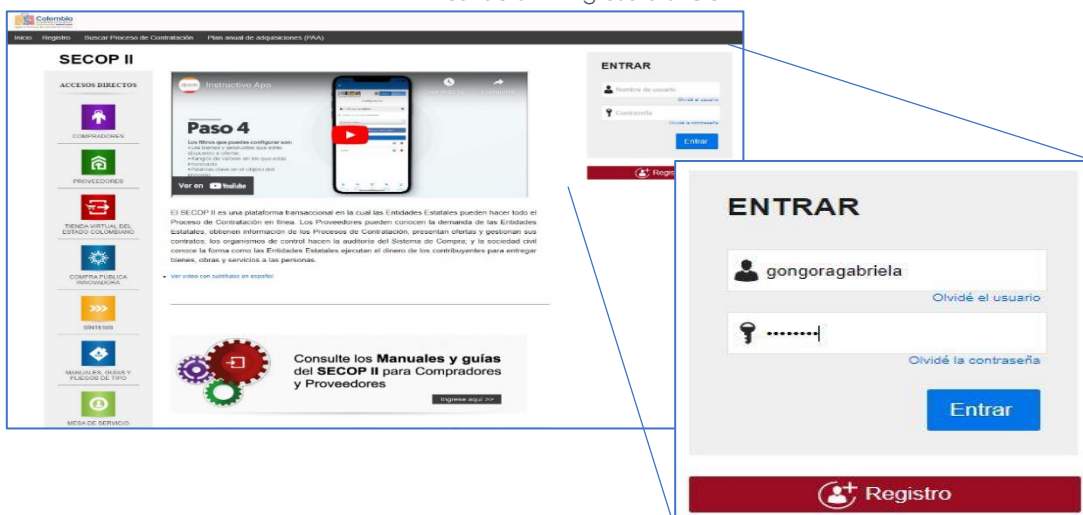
Colombia

Inicio Registro Buscar Proceso de Contratación Plan anual de adquisiciones (PAA)

SECOP II

ACCESOS DIRECTOS

COMPRADORES

PROVEEDORES

TIENDA VIRTUAL DEL ESTADO COLOMBIANO

COMPRA PÚBLICA INNOVADORA

SINTESIS

MANUALES, GUIAS Y PLIEGOS DE TIPO

MESA DE SERVICIO

Instructivo App

Paso 4

Los filtros que puedes configurar son:
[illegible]

Ver en YouTube

El SECOP II es una plataforma transaccional en la cual las Entidades Estatales pueden hacer todo el Proceso de Contratación en línea. Los Proveedores pueden conocer la demanda de las Entidades Estatales, obtener información de los Procesos de Contratación, presentar ofertas y gestionar sus contratos, los organismos de control hacen la auditoría del Sistema de Compra; y la sociedad civil conoce la forma como las Entidades Estatales ejecutan el dinero de los contribuyentes para entregar bienes, obras y servicios a las personas.

• Ver video con subtitulos en español

Consulte los Manuales y guías del SECOP II para Compradores y Proveedores

Ingrese aquí >>

ENTRAR

Nombre de usuario

Olvidé el usuario

Contraseña

Olvidé la contraseña

Entrar

Registro

ENTRAR

gongoragabriela

Olvidé el usuario

••••••••

Olvidé la contraseña

Entrar

Registro